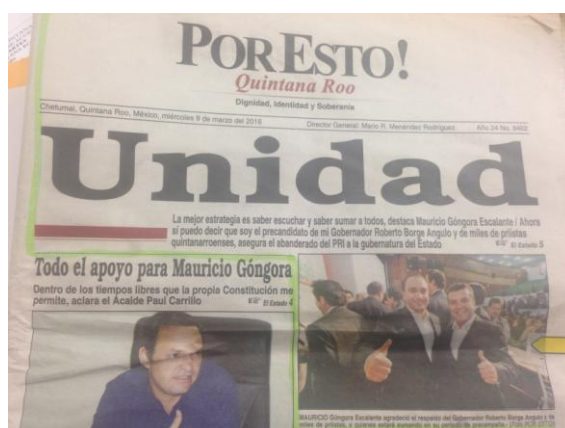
POR ESTO!
Quintana Roo
Dignidad, Identidad y Soberanía

Chetumal, Quintana Roo, México, miércoles 9 de marzo del 2016 | Director General: Mario R. Menéndez Rodríguez | Año 24 No. 8402

Unidad

La mejor estrategia es saber escuchar y saber sumar a todos, destaca Mauricio Góngora Escalante / Ahora sí puedo decir que soy el precandidato de mi Gobernador Roberto Borge Angulo y de miles de priístas quintanarroenses, asegura el abanderado del PRI a la gubernatura del Estado El Estado 5

Todo el apoyo para Mauricio Góngora

Dentro de los tiempos libres que la propia Constitución me permite, aclara el Alcalde Paul Carrillo El Estado 4

MAURICIO Góngora Escalante agradeció el respaldo del Gobernador Roberto Borge Angulo y de miles de priístas, y quienes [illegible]